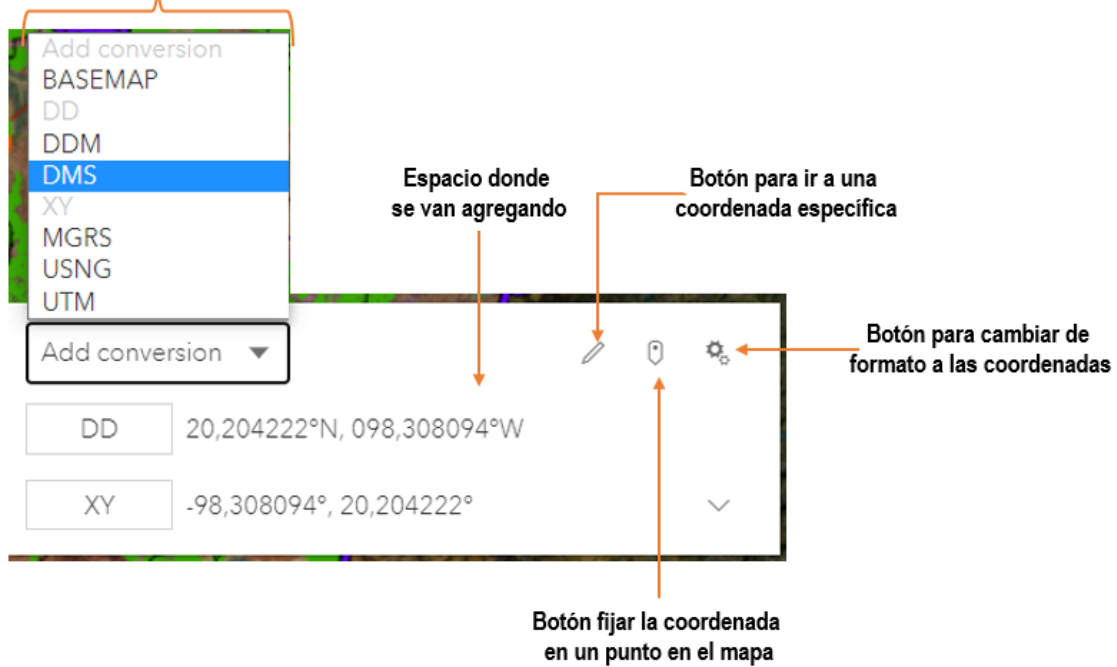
Add conversion
BASEMAP
DD
DDM
DMS
XY
MGRS
USNG
UTM

Espacio donde se van agregando

Botón para ir a una coordenada específica

Botón para cambiar de formato a las coordenadas

Add conversion

DD 20,204222°N, 098,308094°W

XY -98,308094°, 20,204222°

Botón fijar la coordenada en un punto en el mapa